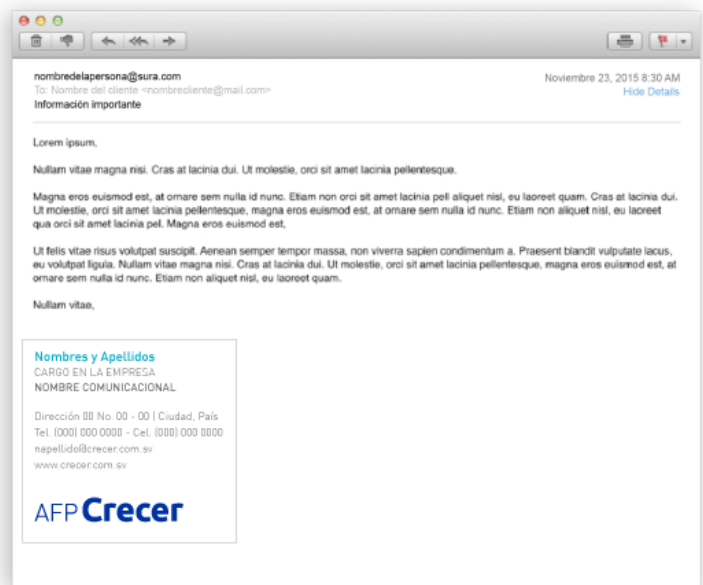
nombredelapersona@sura.com
To: Nombre del cliente <nombrecliente@mail.com>
Información importante

Noviembre 23, 2015 8:30 AM
Hide Details

Lorem ipsum,

Nullam vitae magna nisi. Cras at lacinia dui. Ut molestie, orci sit amet lacinia pellentesque.

Magna eros euismod est, at ornare sem nulla id nunc. Etiam non orci sit amet lacinia pell aliquet nisl, eu laoreet quam. Cras at lacinia dui. Ut molestie, orci sit amet lacinia pellentesque, magna eros euismod est, at ornare sem nulla id nunc. Etiam non aliquet nisl, eu laoreet qua orci sit amet lacinia pel. Magna eros euismod est,

Ut felis vitae risus volutpat suscipit. Aenean semper tempor massa, non viverra sapien condimentum a. Praesent blandit vulputate lacus, eu volutpat ligula. Nullam vitae magna nisi. Cras at lacinia dui. Ut molestie, orci sit amet lacinia pellentesque, magna eros euismod est, at ornare sem nulla id nunc. Etiam non aliquet nisl, eu laoreet quam.

Nullam vitae,

Nombres y Apellidos
CARGO EN LA EMPRESA
NOMBRE COMUNICACIONAL

Dirección 00 No. 00 - 00 | Ciudad, País
Tel. (000) 000 0000 - Cel. (000) 000 0000
napellido@crecer.com.sv
www.crecer.com.sv

AFP Crecer